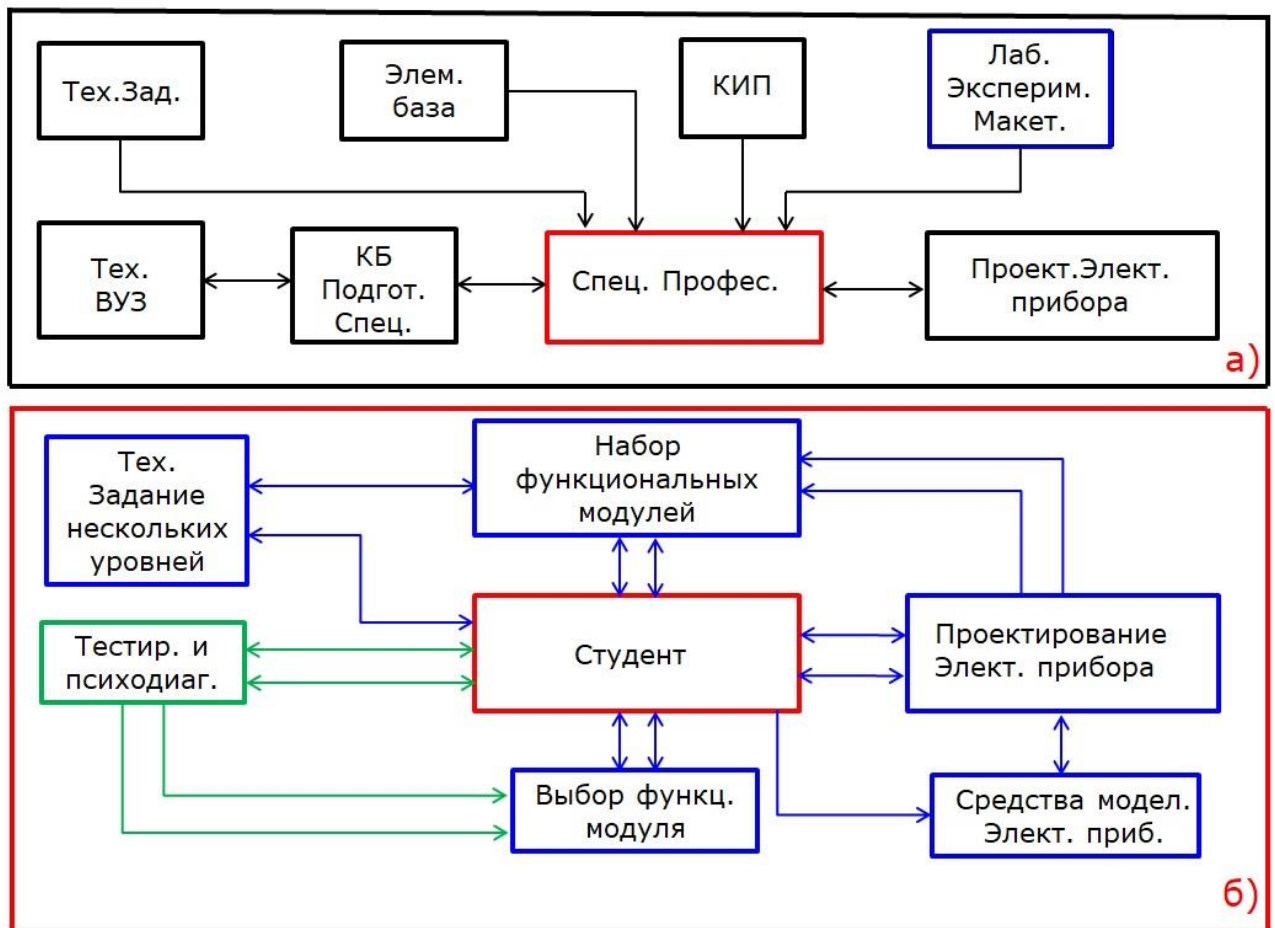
Тех.Зад.

Элем. база

КИП

Лаб. Эксперим. Макет.

Тех. ВУЗ

КБ Подгот. Спец.

Спец. Профес.

Проект.Элект. прибора

а)

Тех. Задание нескольких уровней

Набор функциональных модулей

Тестир. и психодиаг.

Студент

Проектирование Элект. прибора

Выбор функц. модуля

Средства модел. Элект. приб.

б)